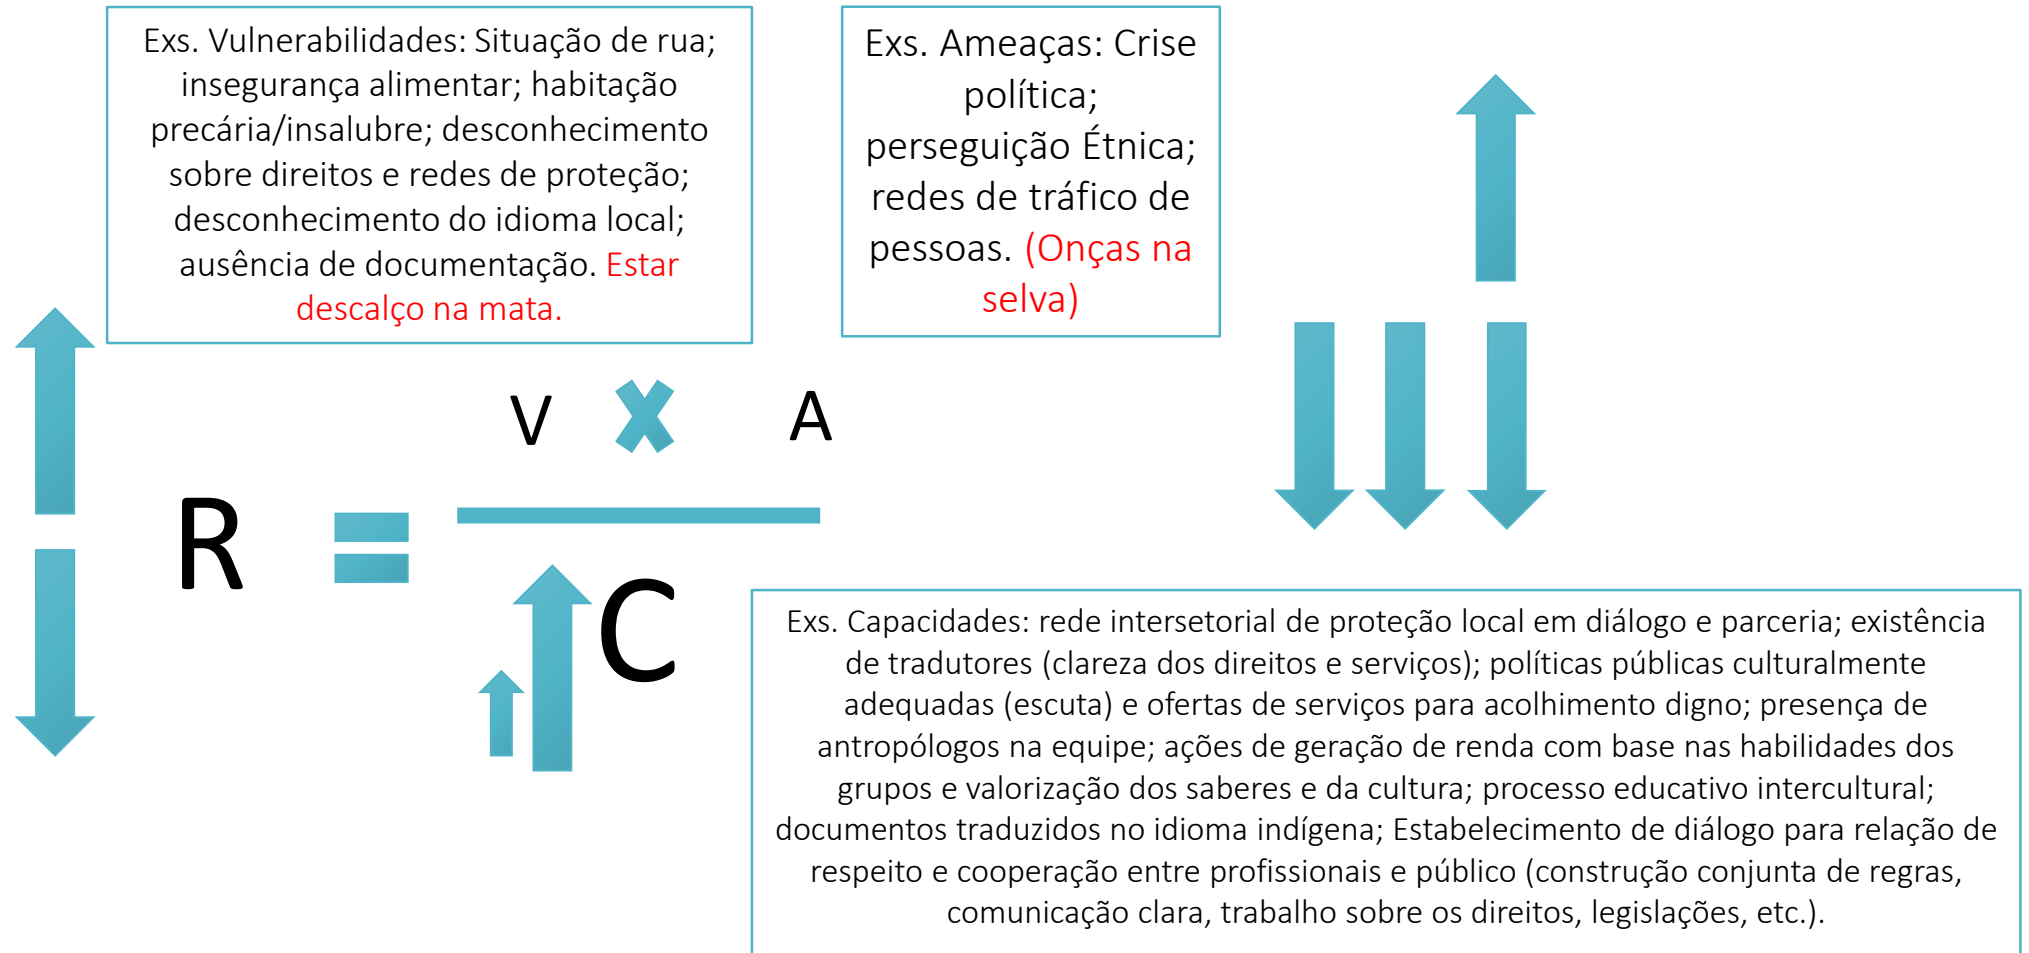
Exs. Vulnerabilidades: Situação de rua; insegurança alimentar; habitação precária/insalubre; desconhecimento sobre direitos e redes de proteção; desconhecimento do idioma local; ausência de documentação. Estar descalço na mata.

Exs. Ameaças: Crise política; perseguição Étnica; redes de tráfico de pessoas. (Onças na selva)

$R = \frac{V \times A}{C}$

Exs. Capacidades: rede intersetorial de proteção local em diálogo e parceria; existência de tradutores (clareza dos direitos e serviços); políticas públicas culturalmente adequadas (escuta) e ofertas de serviços para acolhimento digno; presença de antropólogos na equipe; ações de geração de renda com base nas habilidades dos grupos e valorização dos saberes e da cultura; processo educativo intercultural; documentos traduzidos no idioma indígena; Estabelecimento de diálogo para relação de respeito e cooperação entre profissionais e público (construção conjunta de regras, comunicação clara, trabalho sobre os direitos, legislações, etc.).